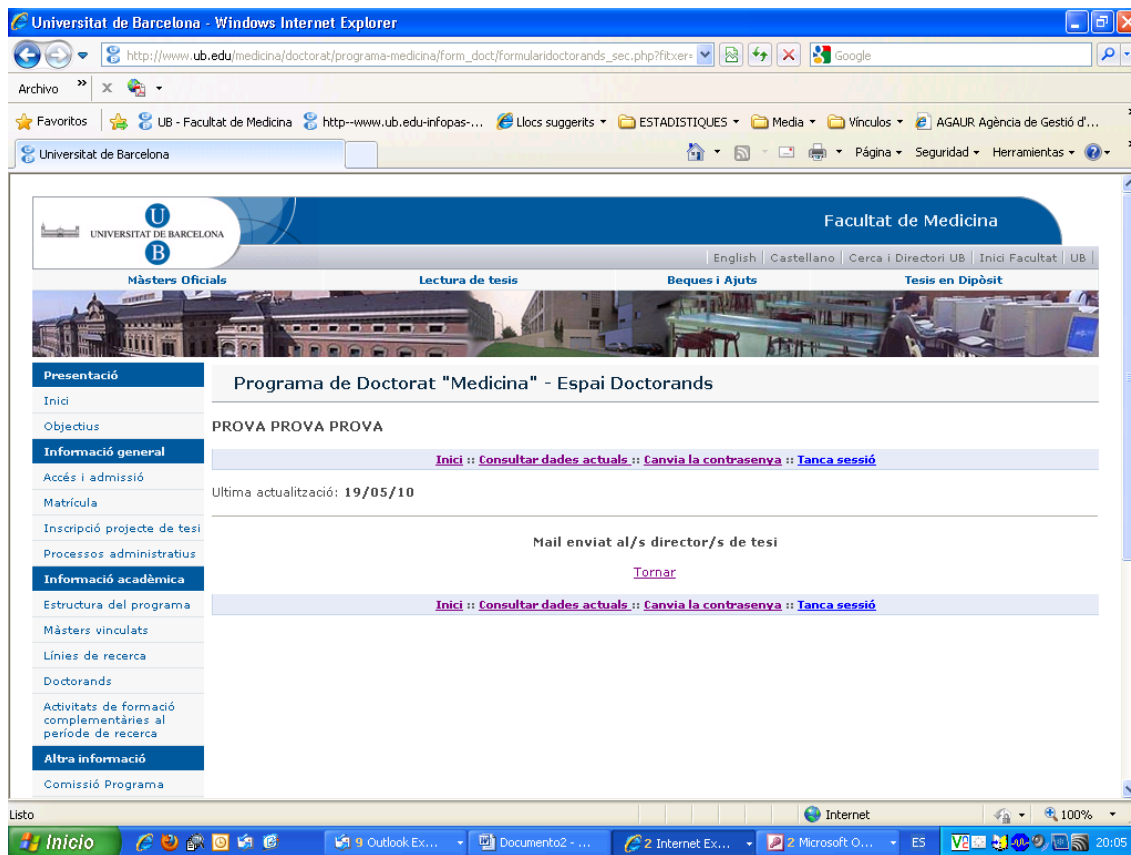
Universitat de Barcelona - Windows Internet Explorer

http://www.ub.edu/medicina/doctorat/programa-medicina/form_doct/formularidoctorands_sec.php?fitxer=

Google

Archivo

Favoritos | UB - Facultat de Medicina | http--www.ub.edu-infopas-... | Llocs suggerits ▾ | ESTADISTIQUES ▾ | Media ▾ | Vínculos ▾ | AGAUR Agència de Gestió d'...

Universitat de Barcelona

Página ▾ Seguridad ▾ Herramientas ▾

UNIVERSITAT DE BARCELONA

Facultat de Medicina

English | Castellano | Cerca i Directori UB | Inici Facultat | UB

Màsters Oficials | Lectura de tesis | Beques i Ajuts | Tesis en Dipòsit

Presentació
Inici
Objectius
Informació general
Accés i admissió
Matrícula
Inscripció projecte de tesi
Processos administratius
Informació acadèmica
Estructura del programa
Màsters vinculats
Línies de recerca
Doctorands
Activitats de formació complementàries al període de recerca
Altra informació
Comissió Programa

Programa de Doctorat "Medicina" - Espai Doctorands

PROVA PROVA PROVA

Inici :: Consultar dades actuals :: Canvia la contrasenya :: Tanca sessió

Ultima actualització: 19/05/10

Mail enviat al/s director/s de tesi

Tornar

Inici :: Consultar dades actuals :: Canvia la contrasenya :: Tanca sessió

Listo

Internet

100%

Inicio | 9 Outlook Ex... | Documento2 - ... | 2 Internet Ex... | 2 Microsoft O... | ES | 20:05